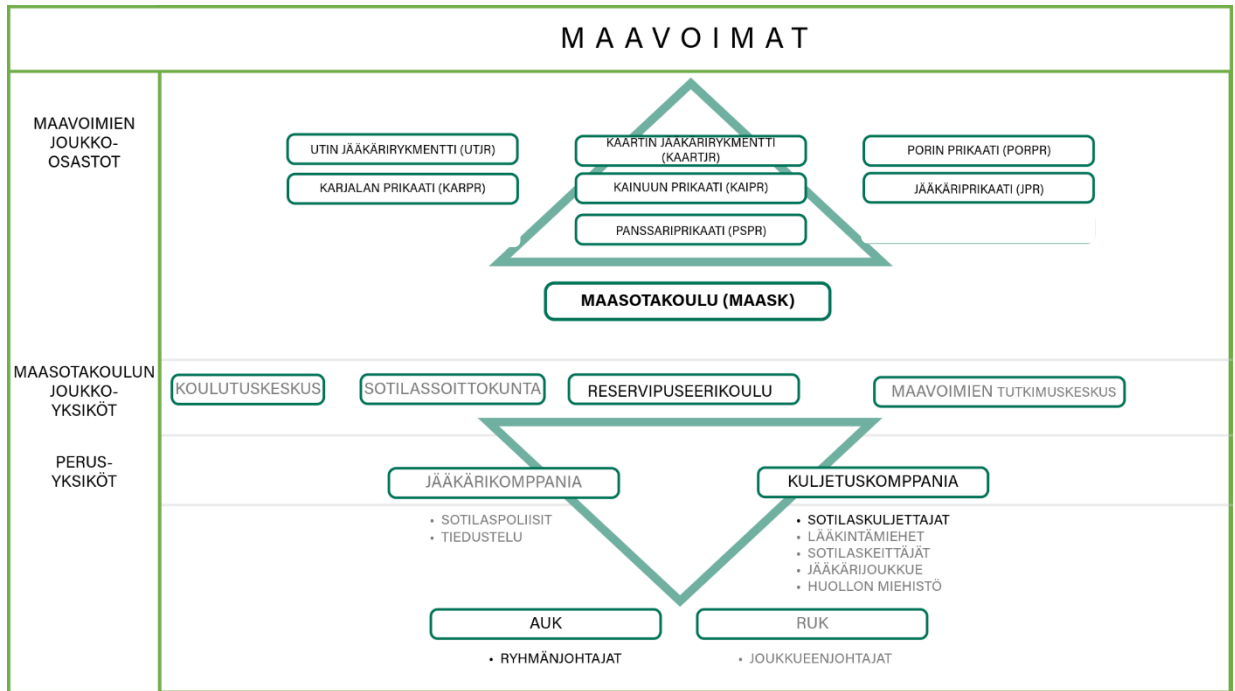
MAAVOIMAT

MAAVOIMIEN JOUKKO-OSASTOT

UTIN JÄÄKÄRIRYKMENTTI (UTJR)

KAARTIN JÄÄKÄRIRYKMENTTI (KAARTJR)

PORIN PRIKAATI (PORPR)

KARJALAN PRIKAATI (KARPR)

KAINUUN PRIKAATI (KAIPR)

JÄÄKÄRIPRIKAATI (JPR)

PANSSARIPRIKAATI (PSPR)

MAASOTAKOULU (MAASK)

MAASOTAKOULUN JOUKKO-YKSIKÖT

KOULUTUSKESKUS

SOTILASSOITTOKUNTA

RESERVIPUSEERIKOULU

MAAVOIMIEN TUTKIMUSKESKUS

PERUS-YKSIKÖT

JÄÄKÄRIKOMPPANIA

KULJETUSKOMPPANIA

• SOTILASPOLIISIT
• TIEDUSTELU

• SOTILASKULJETTAJAT
• LÄÄKINTÄMIEHET
• SOTILASKEITTÄJÄT
• JÄÄKÄRIJOUKKUE
• HUOLLON MIEHISTÖ

AUK

RUK

• RYHMÄNJOHTAJAT

• JOUKKUEENJOHTAJAT